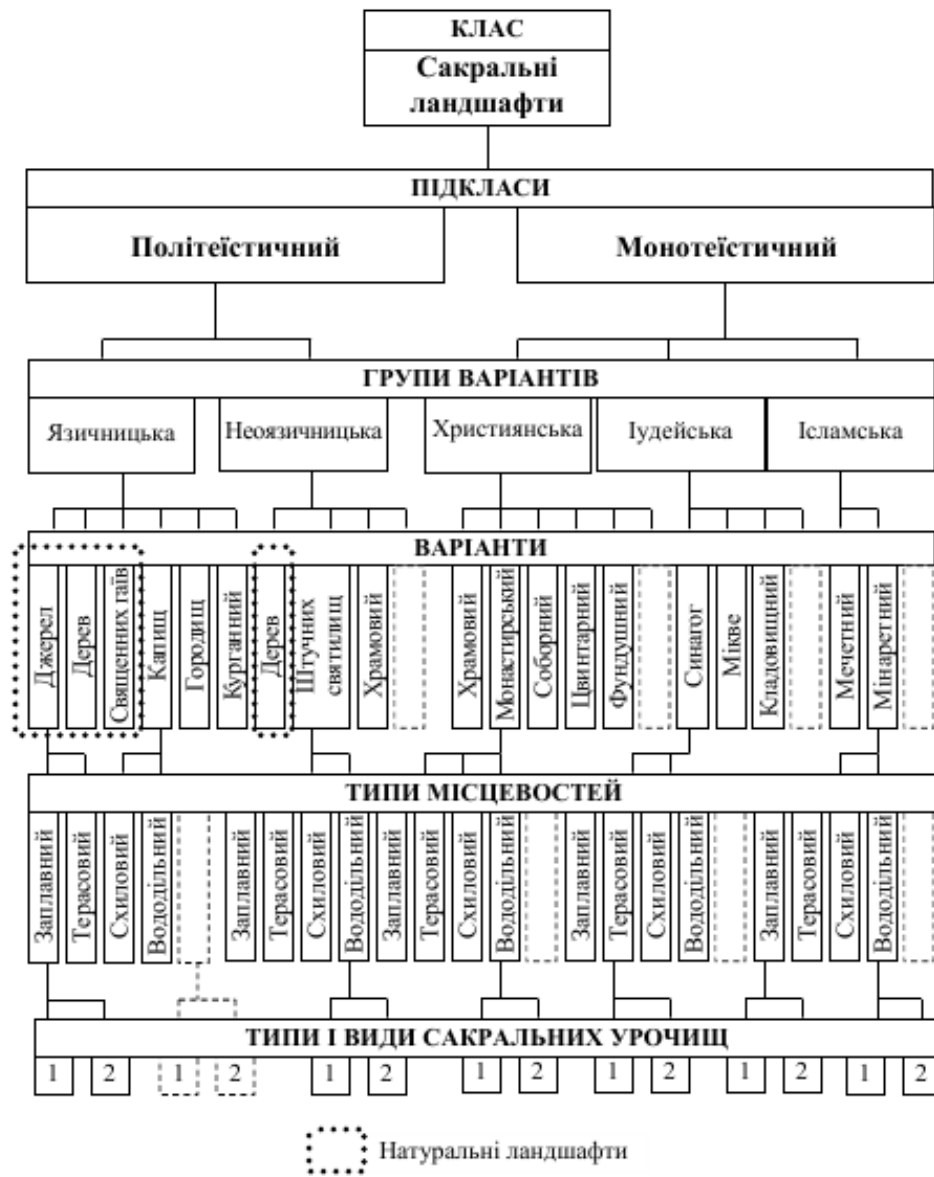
КЛАС
Сакральні ландшафти

ПІДКЛАСИ
Політеїстичний
Монотеїстичний

ГРУПИ ВАРІАНТІВ
Язичницька
Неоязичницька
Християнська
Іудейська
Ісламська

ВАРІАНТИ
Джерел
Дерев
Священних гаїв
Капищ
Городищ
Курганний
Дерев
Штучних святилищ
Храмовий
Храмовий
Монастирський
Соборний
Цвинтарний
Фундушний
Синагог
Мікве
Кладовищний
Мечетний
Мінаретний

ТИПИ МІСЦЕВОСТЕЙ
Заплавний
Терасовий
Схиловий
Вододільний
Заплавний
Терасовий
Схиловий
Вододільний
Заплавний
Терасовий
Схиловий
Вододільний
Заплавний
Терасовий
Схиловий
Вододільний
Заплавний
Терасовий
Схиловий
Вододільний

ТИПИ І ВИДИ САКРАЛЬНИХ УРОЧИЩ
1 2 1 2 1 2 1 2 1 2 1 2 1 2

Натуральні ландшафти